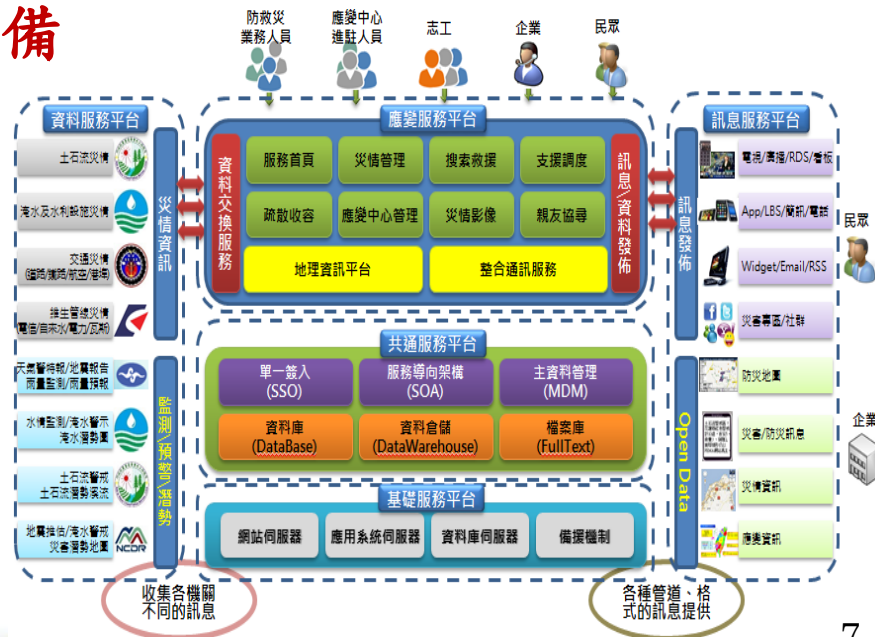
備

防救災業務人員
應變中心進駐人員
志工
企業
民眾

資料服務平台
土石流災情
淹水及水利設施災情
交通災情（道路/鐵路/航空/港埠）
維生管線災情（電信/自來水/電力/瓦斯）
天氣警特報/地震報告 雨量監測/地震預報
水情監測/淹水警示 淹水潛勢圖
土石流警戒 土石流潛勢溪流
地震措估/淹水警戒 災害潛勢地圖
災情資訊
監測/預警/潛勢

應變服務平台
資料交換服務
服務首頁
災情管理
搜索救援
支援調度
疏散收容
應變中心管理
災情影像
親友協尋
地理資訊平台
整合通訊服務
訊息/資料發佈

共通服務平台
單一簽入 (SSO)
服務導向架構 (SOA)
主資料管理 (MDM)
資料庫 (DataBase)
資料倉儲 (DataWarehouse)
檔案庫 (FullText)

基礎服務平台
網站伺服器
應用系統伺服器
資料庫伺服器
備援機制

訊息服務平台
訊息發佈
電視/廣播/RDS/看板
App/LBS/簡訊/電話
Widget/Email/RSS
災害專區/社群
Open Data
防災地圖
災害/防災訊息
災情資訊
應變資訊
民眾
企業

收集各機關不同的訊息
各種管道、格式的訊息提供

7